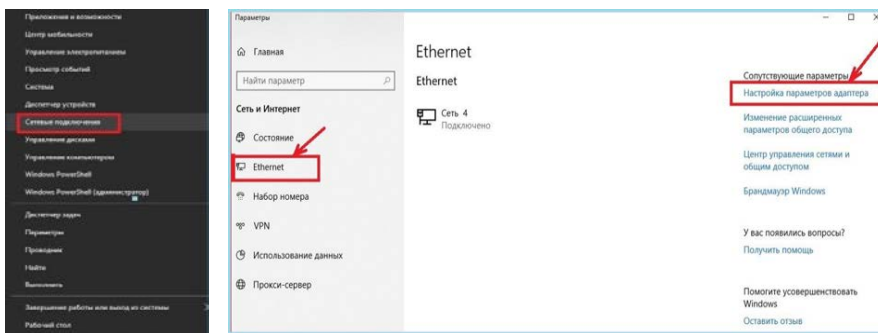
Приложения и возможности
Центр мобильности
Управление электропитанием
Просмотр событий
Система
Диспетчер устройств
Сетевые подключения
Управление дисками
Управление компьютером
Windows PowerShell
Windows PowerShell (администратор)
Диспетчер задач
Параметры
Проводник
Найти
Выполнить
Завершение работы или выход из системы
Рабочий стол

Параметры
Главная
Найти параметр
Сеть и Интернет
Состояние
Ethernet
Набор номера
VPN
Использование данных
Прокси-сервер

Ethernet
Ethernet
Сеть 4
Подключено

Сопутствующие параметры
Настройка параметров адаптера
Изменение расширенных параметров общего доступа
Центр управления сетями и общим доступом
Брандмауэр Windows

У вас появились вопросы?
Получить помощь

Помогите усовершенствовать Windows
Оставить отзыв